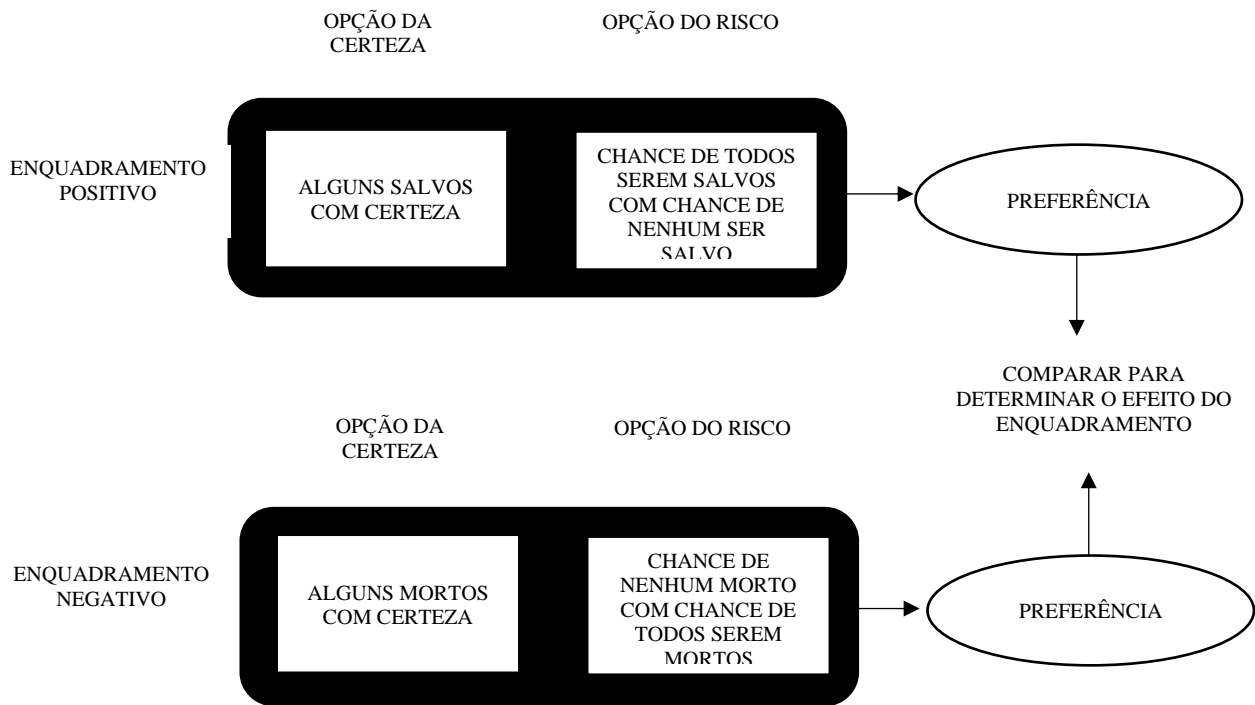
OPÇÃO DA CERTEZA

OPÇÃO DO RISCO

ENQUADRAMENTO POSITIVO

ALGUNS SALVOS COM CERTEZA

CHANCE DE TODOS SEREM SALVOS COM CHANCE DE NENHUM SER SALVO

PREFERÊNCIA

COMPARAR PARA DETERMINAR O EFEITO DO ENQUADRAMENTO

OPÇÃO DA CERTEZA

OPÇÃO DO RISCO

ENQUADRAMENTO NEGATIVO

ALGUNS MORTOS COM CERTEZA

CHANCE DE NENHUM MORTO COM CHANCE DE TODOS SEREM MORTOS

PREFERÊNCIA